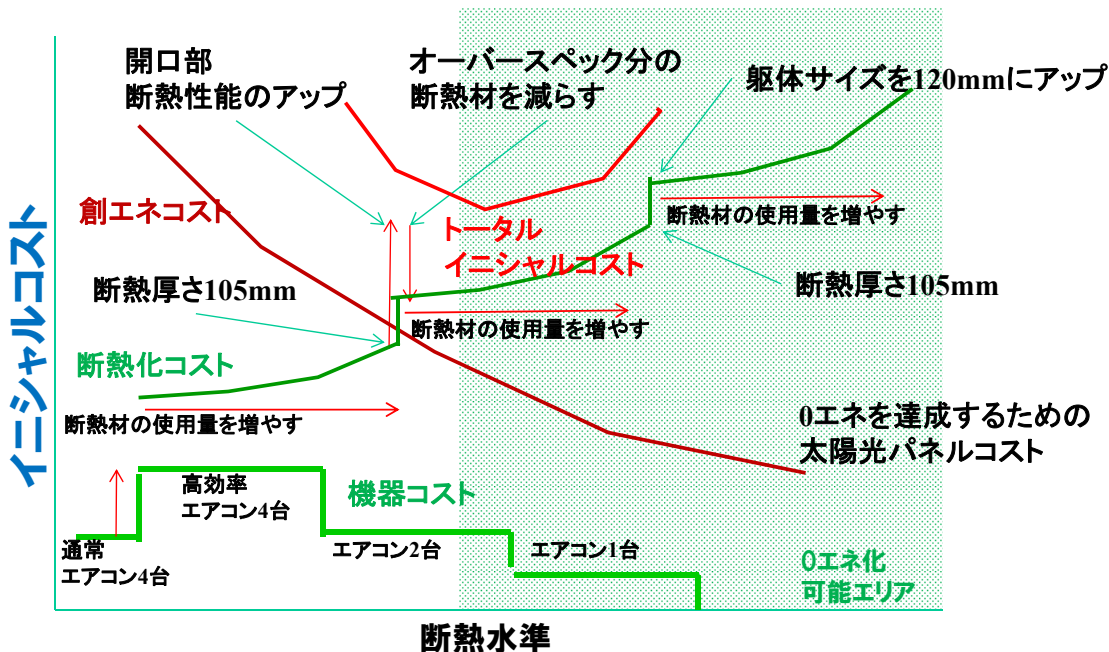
イニシャルコスト

開口部
断熱性能のアップ

オーバースペック分の
断熱材を減らす

躯体サイズを120mmにアップ

創エネコスト

トータル
イニシャルコスト

断熱材の使用量を増やす

断熱厚さ105mm

断熱厚さ105mm

断熱材の使用量を増やす

断熱化コスト

断熱材の使用量を増やす

0エネを達成するための
太陽光パネルコスト

高効率
エアコン4台

機器コスト

通常
エアコン4台

エアコン2台

エアコン1台

0エネ化
可能エリア

断熱水準